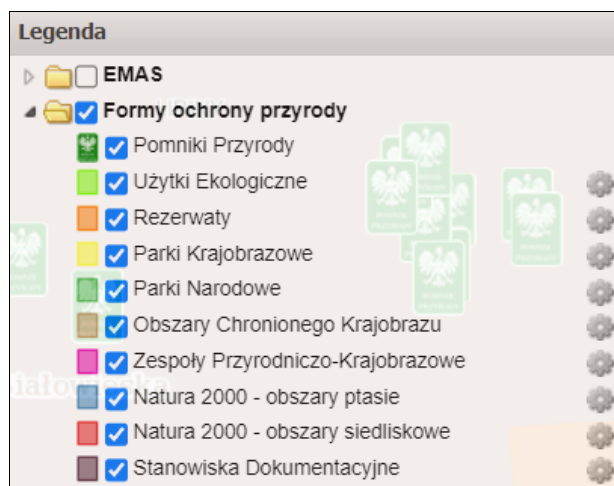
Legenda

EMAS

Formy ochrony przyrody

Pomniki Przyrody

Użytki Ekologiczne

Rezerwaty

Parki Krajobrazowe

Parki Narodowe

Obszary Chronionego Krajobrazu

Zespoły Przyrodniczo-Krajobrazowe

Natura 2000 - obszary ptasie

Natura 2000 - obszary siedliskowe

Stanowiska Dokumentacyjne